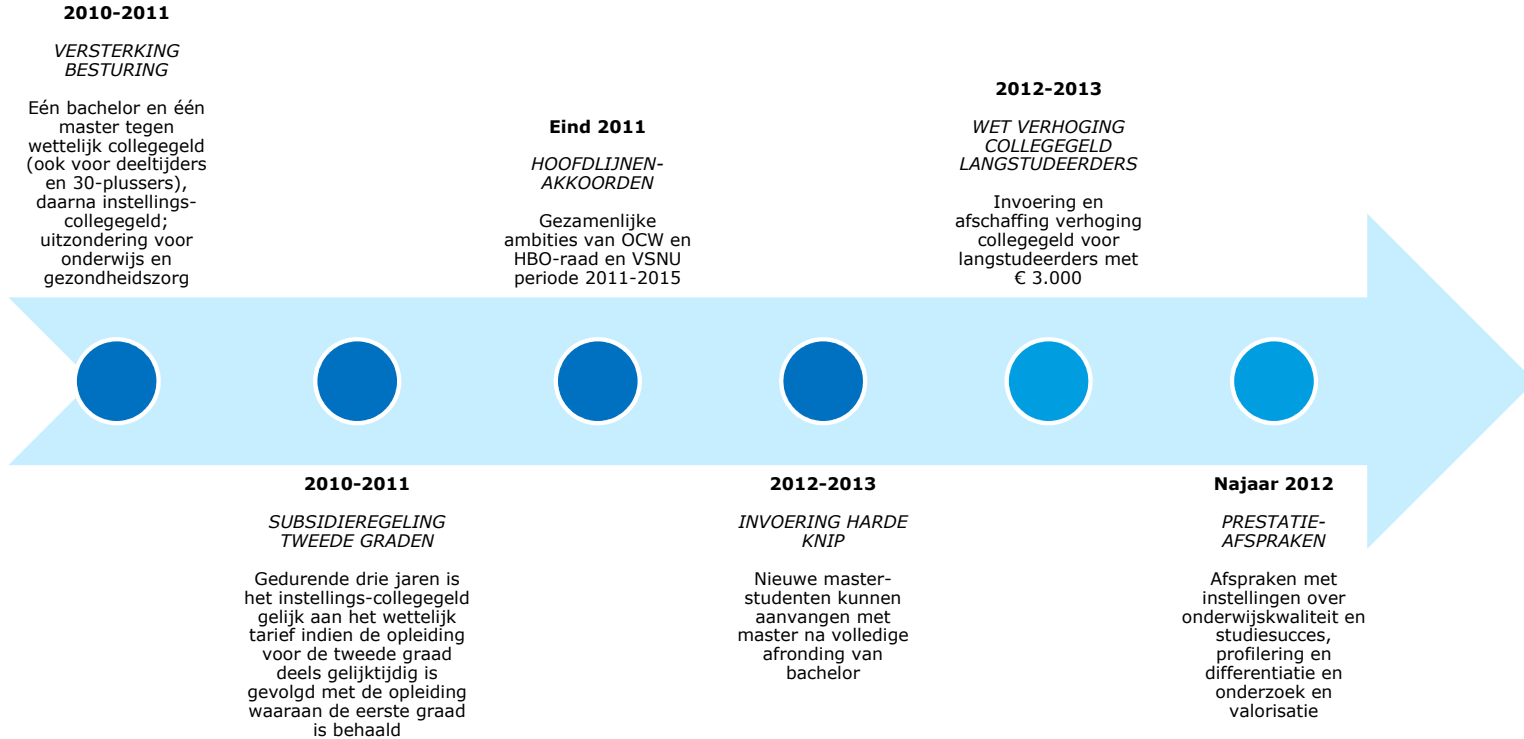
**2010-2011**

*VERSTERKING BESTURING*

Eén bachelor en één master tegen wettelijk collegegeld (ook voor deeltijders en 30-plussers), daarna instellings-collegegeld; uitzondering voor onderwijs en gezondheidszorg

**2010-2011**

*SUBSIDIEREGELING TWEEDE GRADEN*

Gedurende drie jaren is het instellings-collegegeld gelijk aan het wettelijk tarief indien de opleiding voor de tweede graad deels gelijktijdig is gevolgd met de opleiding waaraan de eerste graad is behaald

**Eind 2011**

*HOOFDLIJNEN-AKKOORDEN*

Gezamenlijke ambities van OCW en HBO-raad en VSNU periode 2011-2015

**2012-2013**

*INVOERING HARDE KNIP*

Nieuwe master-studenten kunnen aanvangen met master na volledige afronding van bachelor

**2012-2013**

*WET VERHOGING COLLEGEGELD LANGSTUDEERDERS*

Invoering en afschaffing verhoging collegegeld voor langstudeerders met € 3.000

**Najaar 2012**

*PRESTATIE-AFSPRAKEN*

Afspraken met instellingen over onderwijskwaliteit en studiesucces, profilering en differentiatie en onderzoek en valorisatie